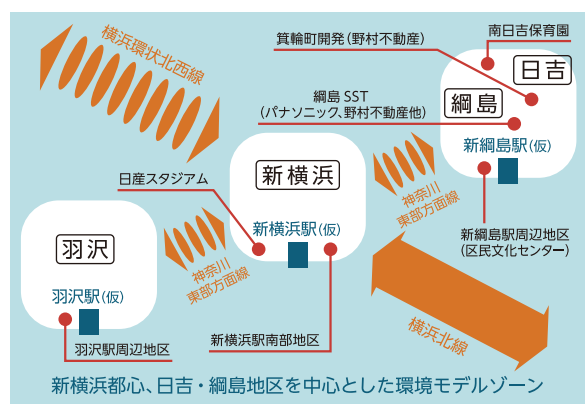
横浜環状北西線

箕輪町開発(野村不動産)

南日吉保育園

日吉

綱島 SST
(パナソニック、野村不動産他)

綱島

新綱島駅(仮)

日産スタジアム

新横浜

新横浜駅(仮)

神奈川
東部方面線

新綱島駅周辺地区
(区民文化センター)

羽沢

羽沢駅(仮)

神奈川
東部方面線

横浜北線

新横浜駅南部地区

羽沢駅周辺地区

新横浜都心、日吉・綱島地区を中心とした環境モデルゾーン